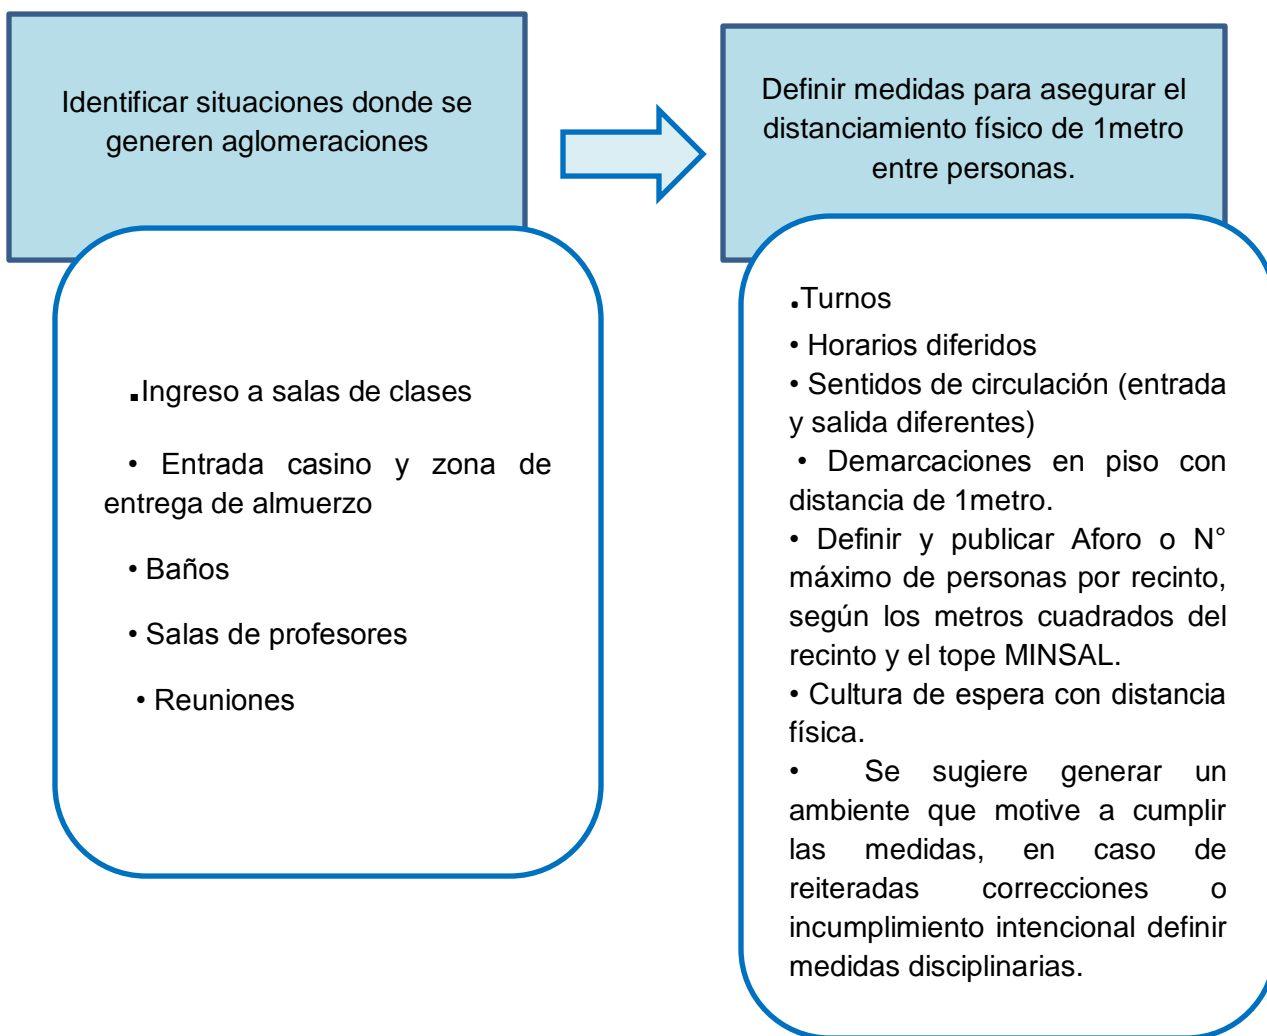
Identificar situaciones donde se generen aglomeraciones

.Ingreso a salas de clases

• Entrada casino y zona de entrega de almuerzo

• Baños

• Salas de profesores

• Reuniones

Definir medidas para asegurar el distanciamiento físico de 1metro entre personas.

.Turnos

• Horarios diferidos

• Sentidos de circulación (entrada y salida diferentes)

• Demarcaciones en piso con distancia de 1metro.

• Definir y publicar Aforo o N° máximo de personas por recinto, según los metros cuadrados del recinto y el tope MINSAL.

• Cultura de espera con distancia física.

• Se sugiere generar un ambiente que motive a cumplir las medidas, en caso de reiteradas correcciones o incumplimiento intencional definir medidas disciplinarias.